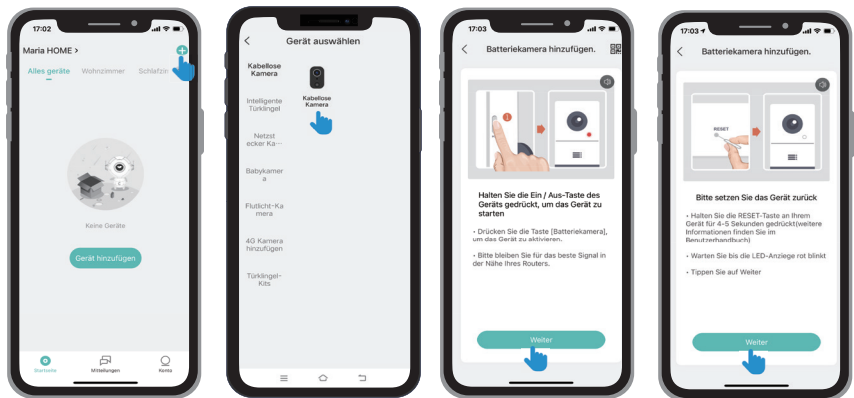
17:02

Maria HOME >

Alles geräte Wohnzimmer Schlafzim

Keine Geräte

Gerät hinzufügen

Startseite Mitteilungen Konto

Gerät auswählen

Kabellose Kamera

Intelligente Türklingel

Netzstecker Ka...

Babykamera

Flutlicht-Kamera

4G Kamera hinzufügen

Türklingel-Kits

Kabellose Kamera

17:03

Batteriekamera hinzufügen.

Halten Sie die Ein / Aus-Taste des Geräts gedrückt, um das Gerät zu starten

• Drücken Sie die Taste [Batteriekamera], um das Gerät zu aktivieren.

• Bitte bleiben Sie für das beste Signal in der Nähe Ihres Routers.

Weiter

17:03

Batteriekamera hinzufügen.

RESET

Bitte setzen Sie das Gerät zurück

• Halten Sie die RESET-Taste an Ihrem Gerät für 4-5 Sekunden gedrückt(weitere Informationen finden Sie im Benutzerhandbuch)

• Warten Sie bis die LED-Anzeige rot blinkt

• Tippen Sie auf Weiter

Weiter